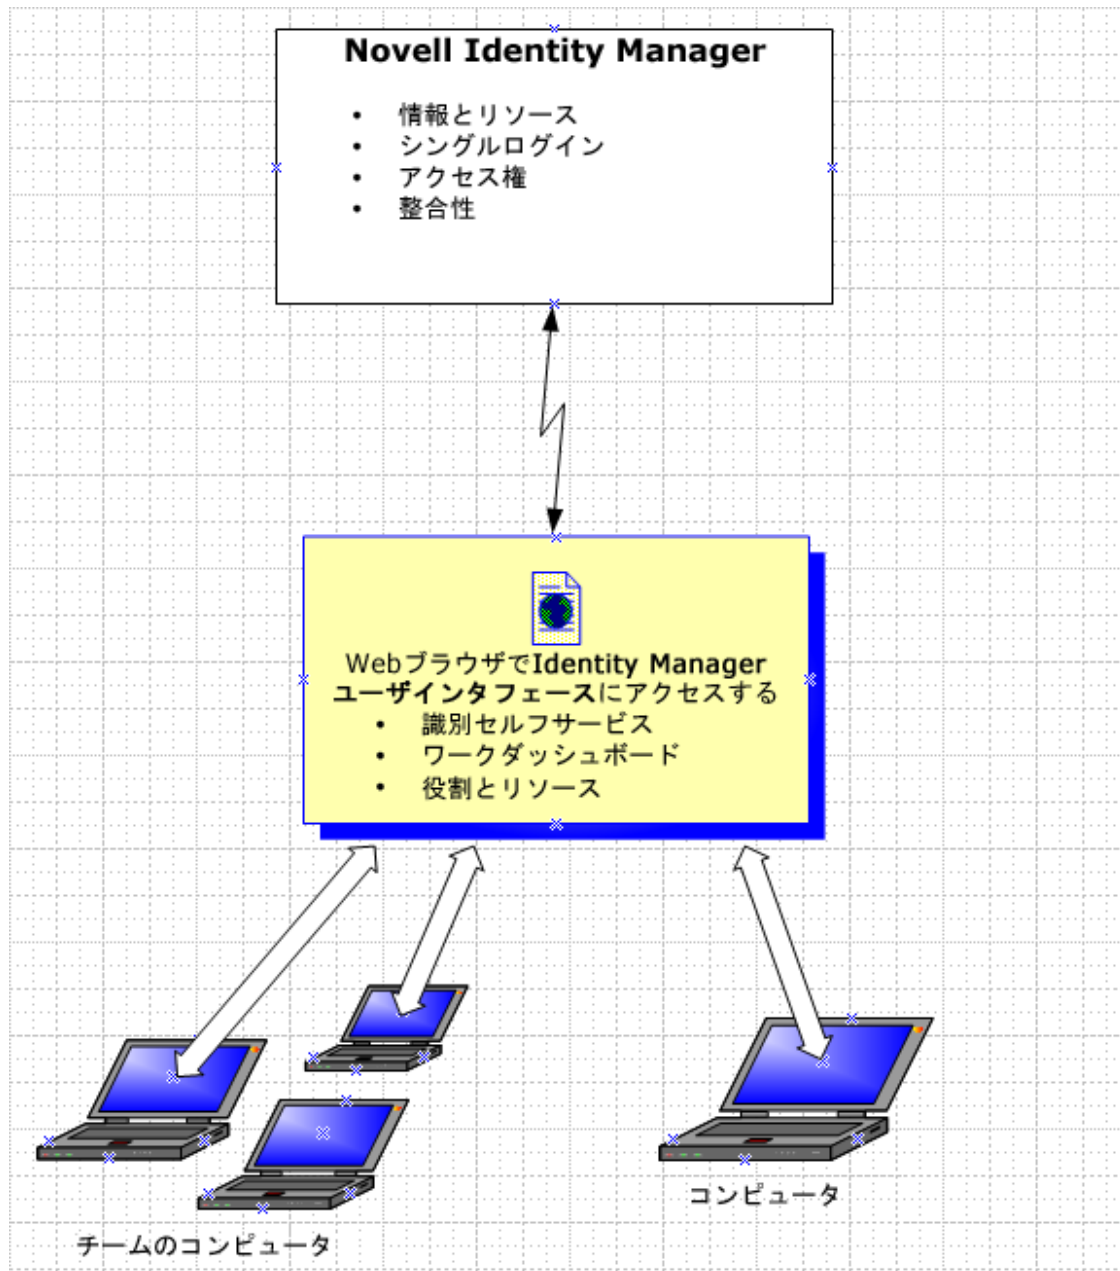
Novell Identity Manager

- 情報とリソース
- シングルログイン
- アクセス権
- 整合性

Webブラウザで**Identity Manager ユーザインタフェース**にアクセスする

- 識別セルフサービス
- ワークダッシュボード
- 役割とリソース

コンピュータ

チームのコンピュータ